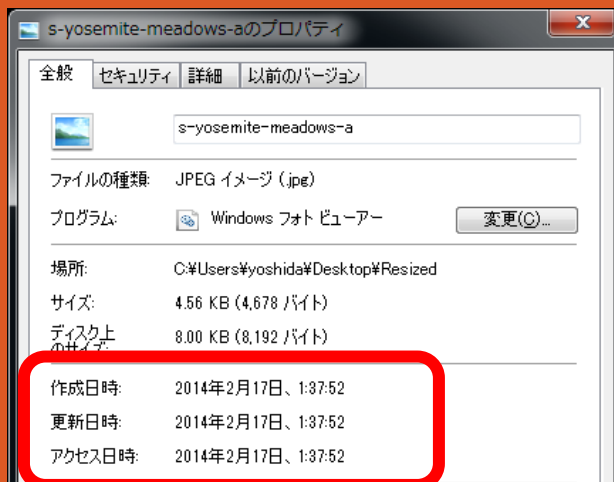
s-yosemite-meadows-aのプロパティ

全般 | セキュリティ | 詳細 | 以前のバージョン

s-yosemite-meadows-a

ファイルの種類: JPEG イメージ (.jpg)

プログラム: Windows フォト ビューアー 変更(C)...

場所: C:¥Users¥yoshida¥Desktop¥Resized

サイズ: 4.56 KB (4,678 バイト)

ディスク上のサイズ: 8.00 KB (8,192 バイト)

作成日時: 2014年2月17日、1:37:52

更新日時: 2014年2月17日、1:37:52

アクセス日時: 2014年2月17日、1:37:52